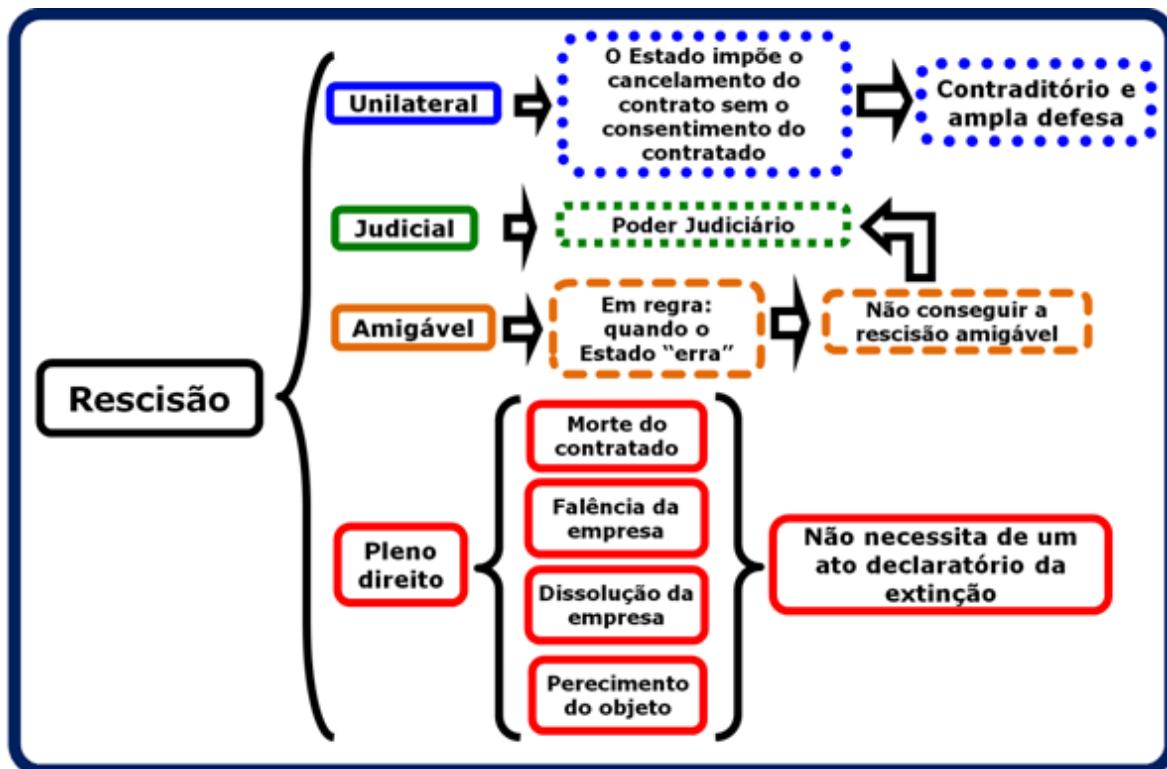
Rescisão

Unilateral

O Estado impõe o cancelamento do contrato sem o consentimento do contratado

Contraditório e ampla defesa

Judicial

Poder Judiciário

Amigável

Em regra: quando o Estado "erra"

Não conseguir a rescisão amigável

Pleno direito

Morte do contratado

Falência da empresa

Dissolução da empresa

Perecimento do objeto

Não necessita de um ato declaratório da extinção